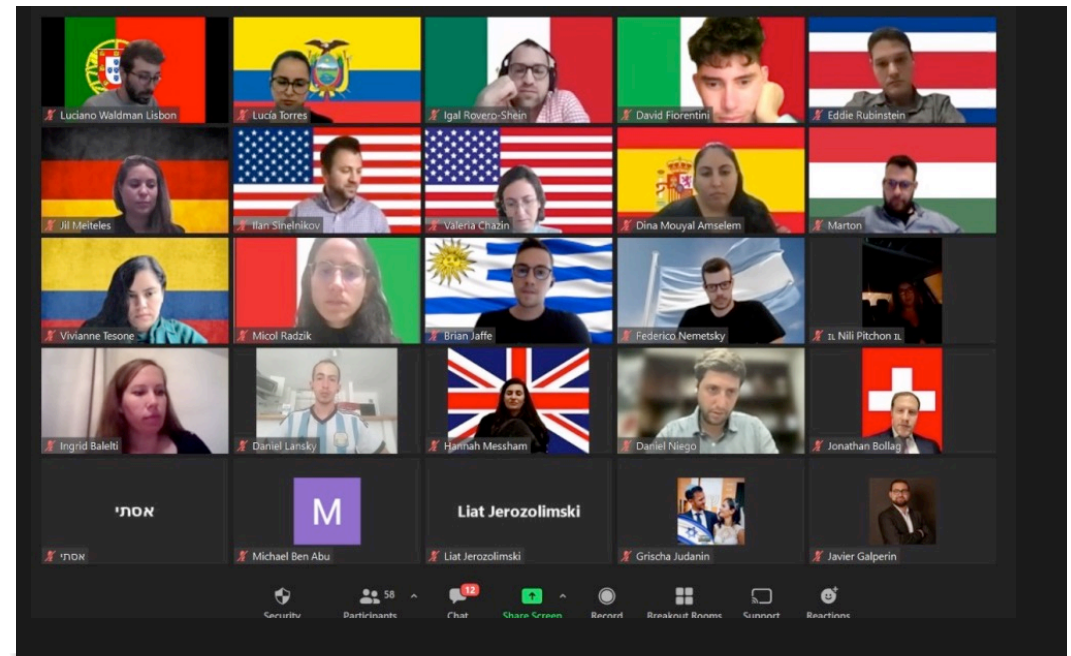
Luciano Waldman Lisbon
Lucia Torres
Igal Rovero-Shein
David Fiorentini
Eddie Rubinstein
Jil Meiteles
Ilan Sinelnikov
Valeria Chazin
Dina Mouyal Amselem
Marton
Vivianne Tesone
Micol Radzik
Brian Jaffe
Federico Nemetsky
IL Nili Pitchon IL
Ingrid Balelti
Daniel Lansky
Hannah Messham
Daniel Niego
Jonathan Bollag
אסתי
אסתי
M
Michael Ben Abu
Liat Jerozolimski
Liat Jerozolimski
Grischa Judanin
Javier Galperin
Security
58
Participants
12
Chat
Share Screen
Record
Breakout Rooms
Support
Reactions